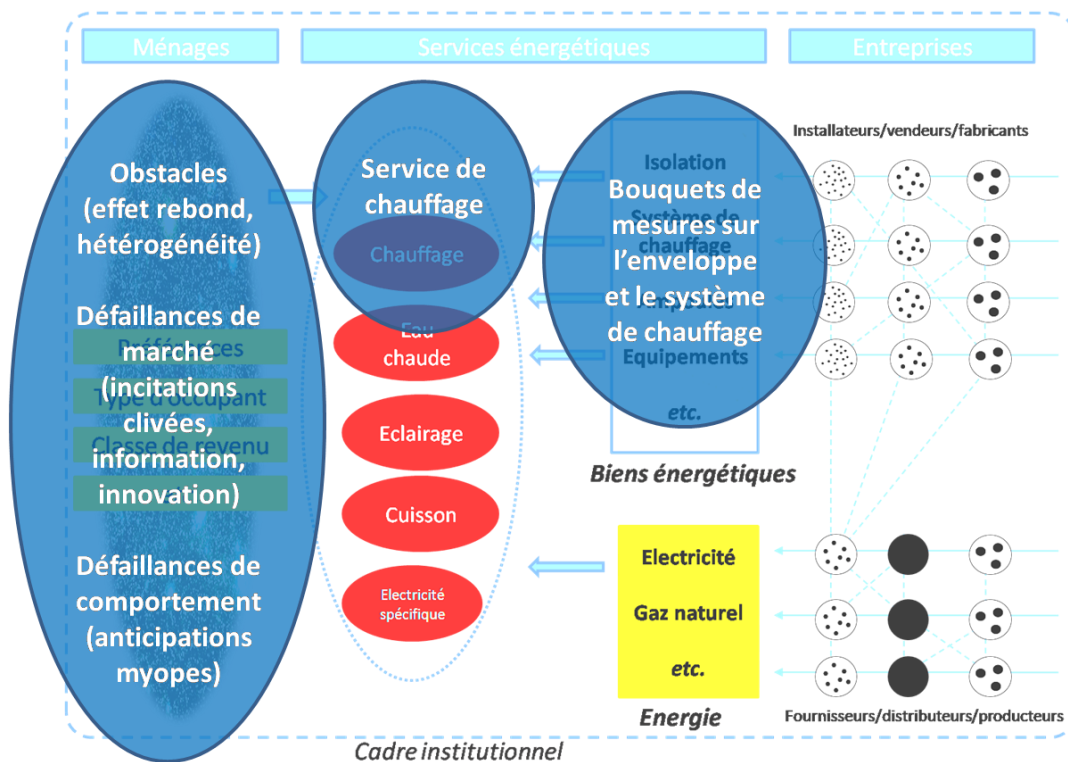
Ménages

Services énergétiques

Entreprises

Obstacles (effet rebond, hétérogénéité)

Défaillances de marché (incitations clivées, information, innovation)

Défaillances de comportement (anticipations myopes)

Service de chauffage

Chauffage

Eau chaude

Eclairage

Cuisson

Electricité spécifique

Isolation

Bouquets de mesures sur l'enveloppe et le système de chauffage

Equipements

etc.

Biens énergétiques

Installateurs/vendeurs/fabricants

Electricité

Gaz naturel

etc.

Energie

Fournisseurs/distributeurs/producteurs

Cadre institutionnel